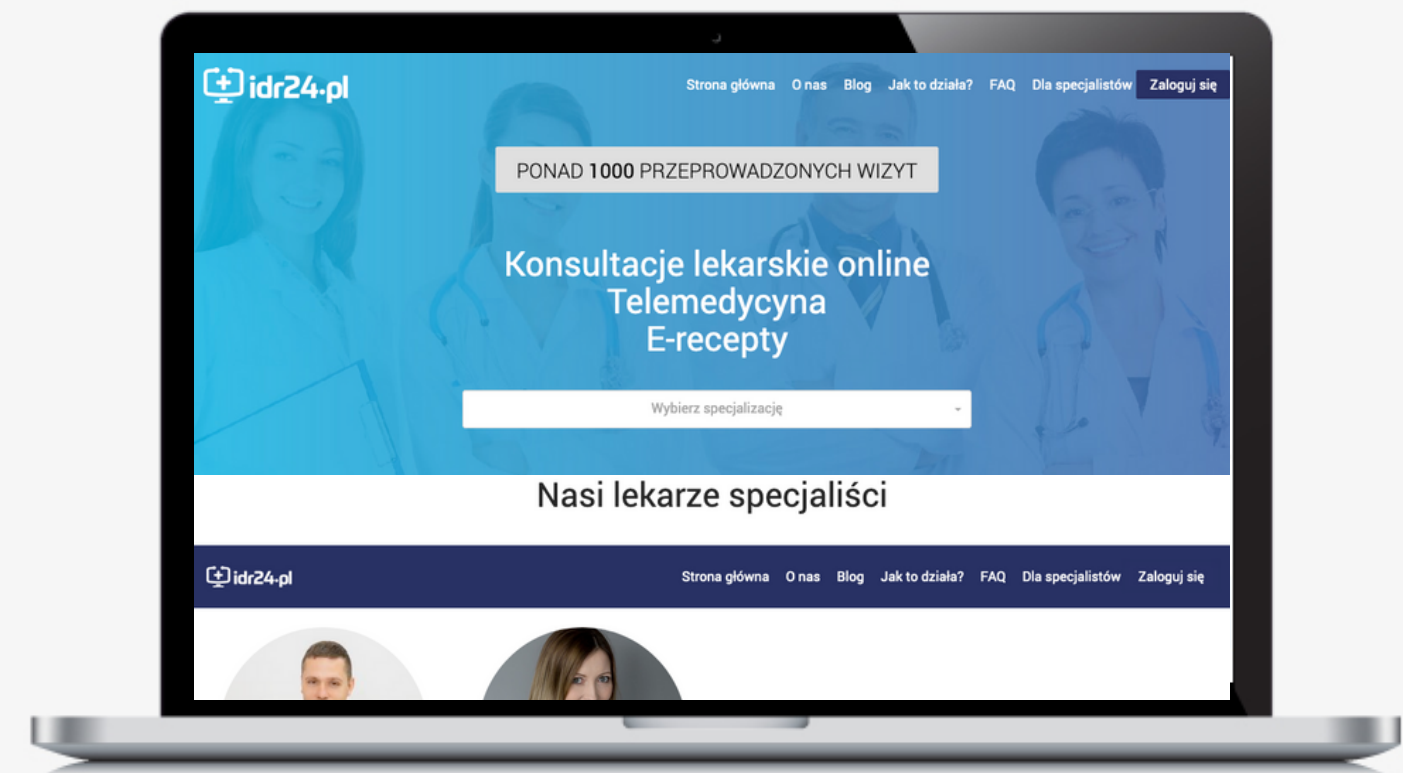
idr24.pl

Strona główna O nas Blog Jak to działa? FAQ Dla specjalistów Zaloguj się

PONAD 1000 PRZEPROWADZONYCH WIZYT

Konsultacje lekarskie online
Telemedycyna
E-recepty

Wybierz specjalizację

Nasi lekarze specjaliści

idr24.pl

Strona główna O nas Blog Jak to działa? FAQ Dla specjalistów Zaloguj się